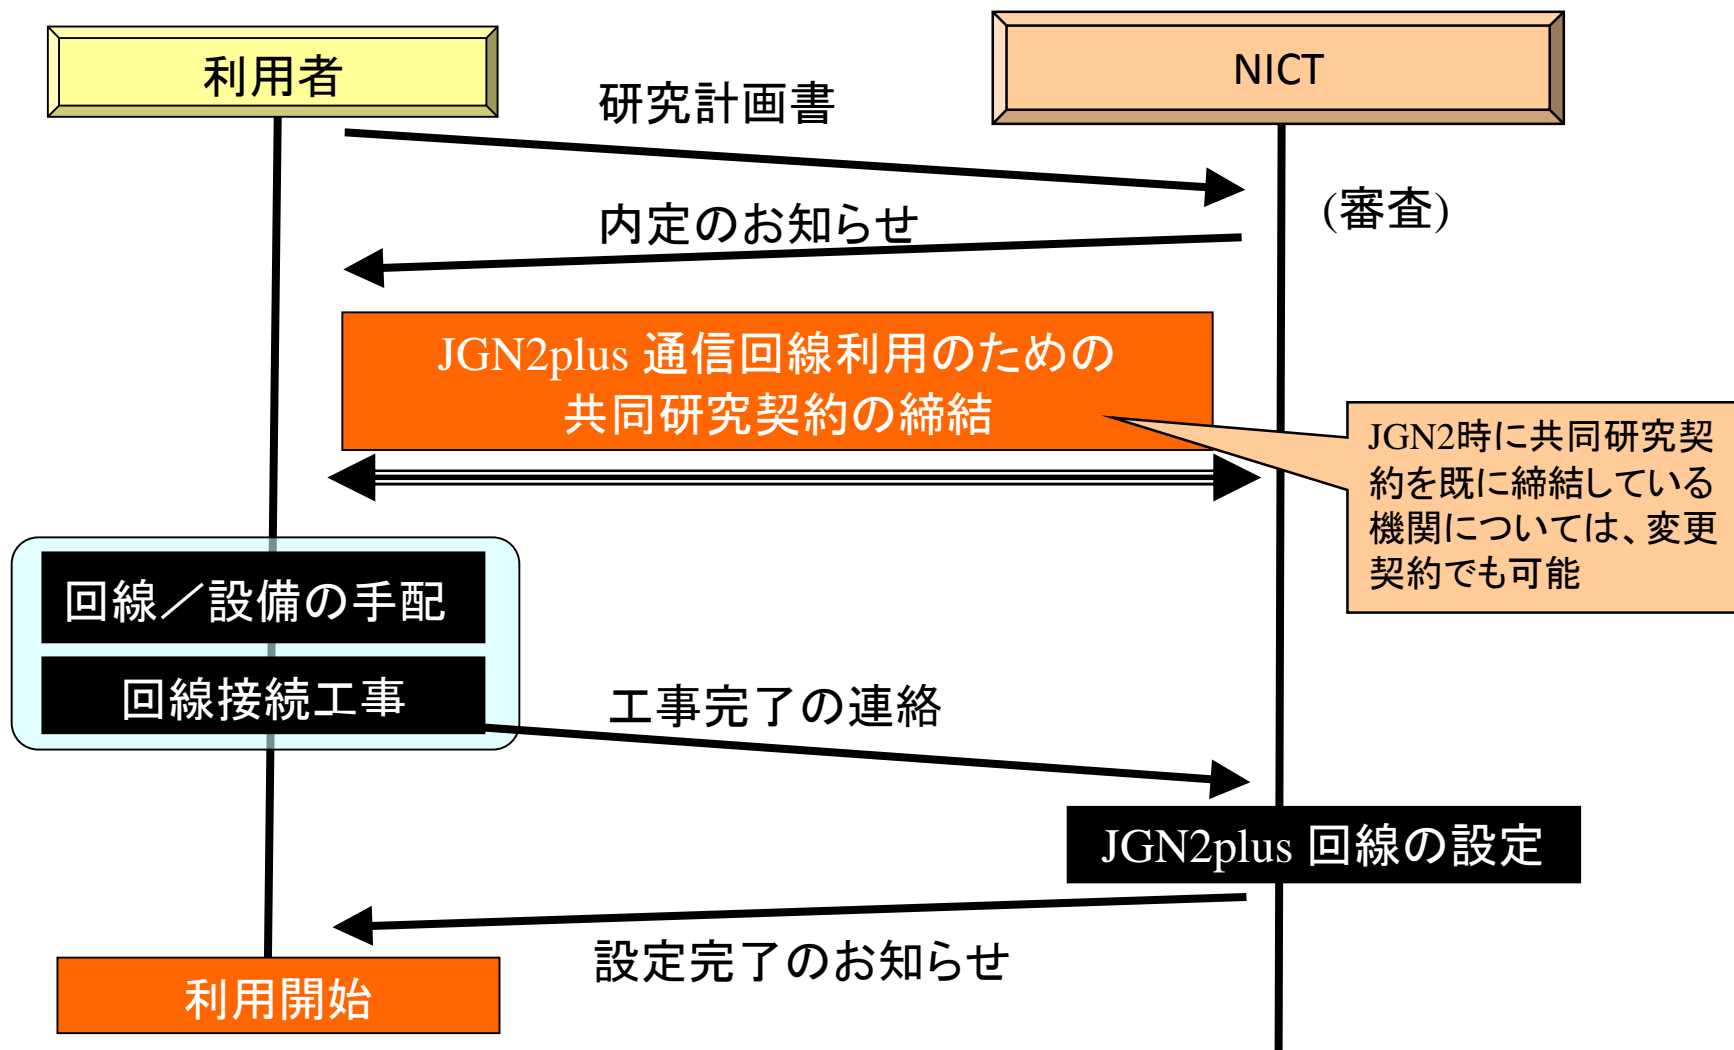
利用者

NICT

研究計画書

(審査)

内定のお知らせ

JGN2plus 通信回線利用のための共同研究契約の締結

JGN2時に共同研究契約を既に締結している機関については、変更契約でも可能

回線／設備の手配

回線接続工事

工事完了の連絡

JGN2plus 回線の設定

設定完了のお知らせ

利用開始